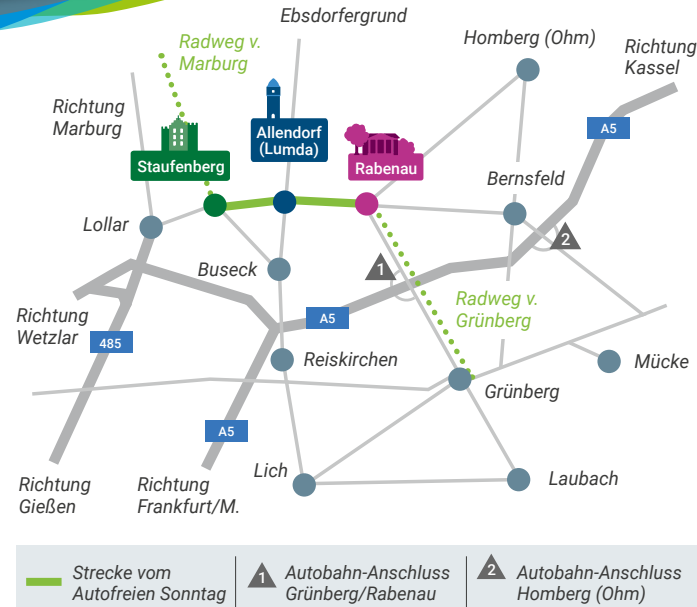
Ebsdorfergrund

Radweg v. Marburg

Homberg (Ohm)

Richtung Kassel

Richtung Marburg

Allendorf (Lumda)

A5

Staufenberg

Rabenau

Bernsfeld

Lollar

2

Buseck

1

Radweg v. Grünberg

Richtung Wetzlar

A5

485

Reiskirchen

Mücke

Grünberg

A5

Lich

Laubach

Richtung Gießen

Richtung Frankfurt/M.

Strecke vom Autofreien Sonntag

1 Autobahn-Anschluss Grünberg/Rabenau

2 Autobahn-Anschluss Homberg (Ohm)